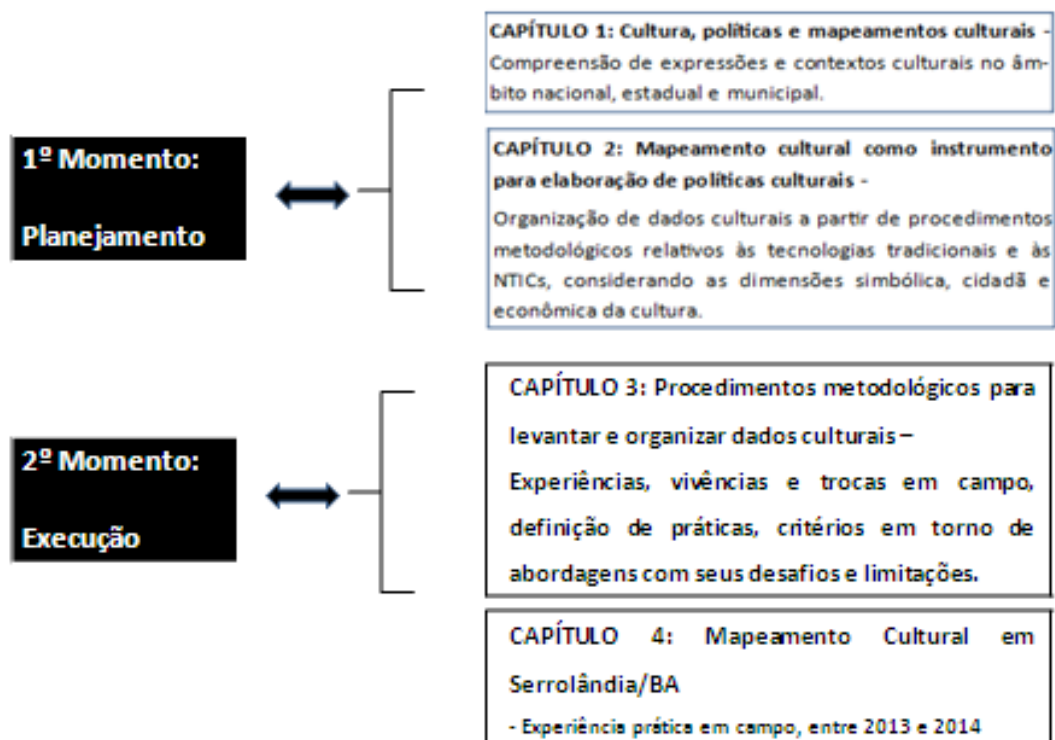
1º Momento:

Planejamento

CAPÍTULO 1: Cultura, políticas e mapeamentos culturais - Compreensão de expressões e contextos culturais no âmbito nacional, estadual e municipal.

CAPÍTULO 2: Mapeamento cultural como instrumento para elaboração de políticas culturais -
Organização de dados culturais a partir de procedimentos metodológicos relativos às tecnologias tradicionais e às NTICs, considerando as dimensões simbólica, cidadã e econômica da cultura.

2º Momento:

Execução

CAPÍTULO 3: Procedimentos metodológicos para levantar e organizar dados culturais –
Experiências, vivências e trocas em campo, definição de práticas, critérios em torno de abordagens com seus desafios e limitações.

CAPÍTULO 4: Mapeamento Cultural em Serrolândia/BA
- Experiência prática em campo, entre 2013 e 2014